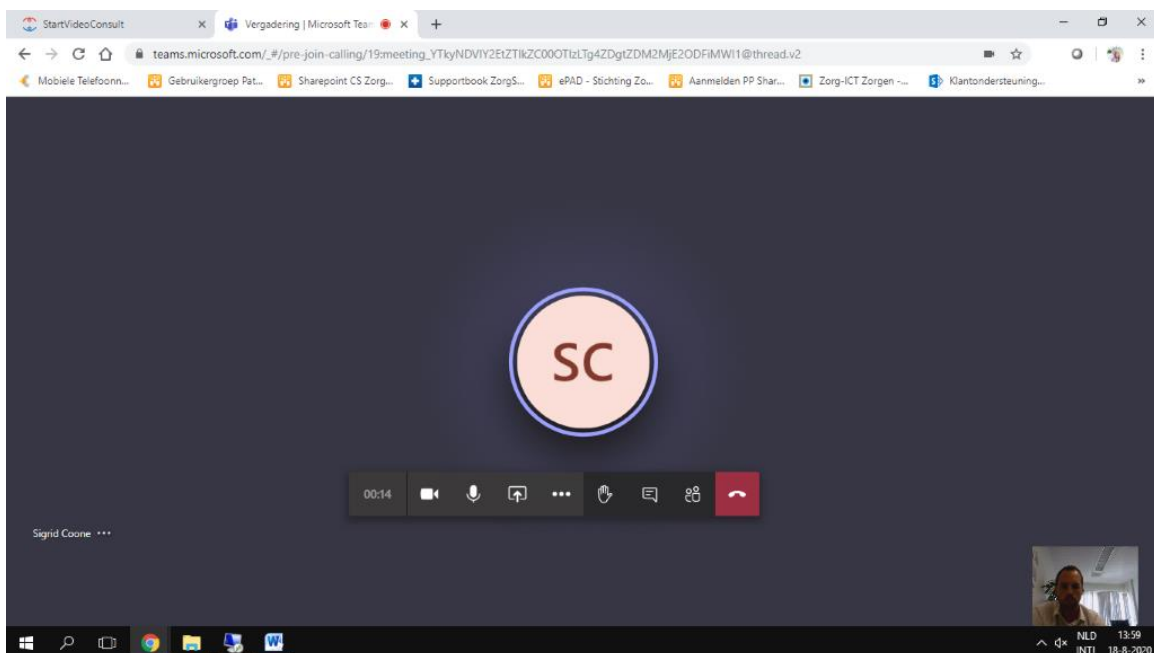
StartVideoConsult ×
Vergadering | Microsoft Tean ×
+

teams.microsoft.com/_#/pre-join-calling/19:meeting_YTkyNDVlY2EtZTlkZC00OTIzLTg4ZDgtZDM2MjE2ODFiMWI1@thread.v2

Mobiele Telefoonn... Gebruikergroep Pat... Sharepoint CS Zorg... Supportbook ZorgS... ePAD - Stichting Zo... Aanmelden PP Shar... Zorg-ICT Zorgen -... Klantondersteuning...

SC

00:14

Sigrid Coone •••

NLD INTL 13:59 18-8-2020